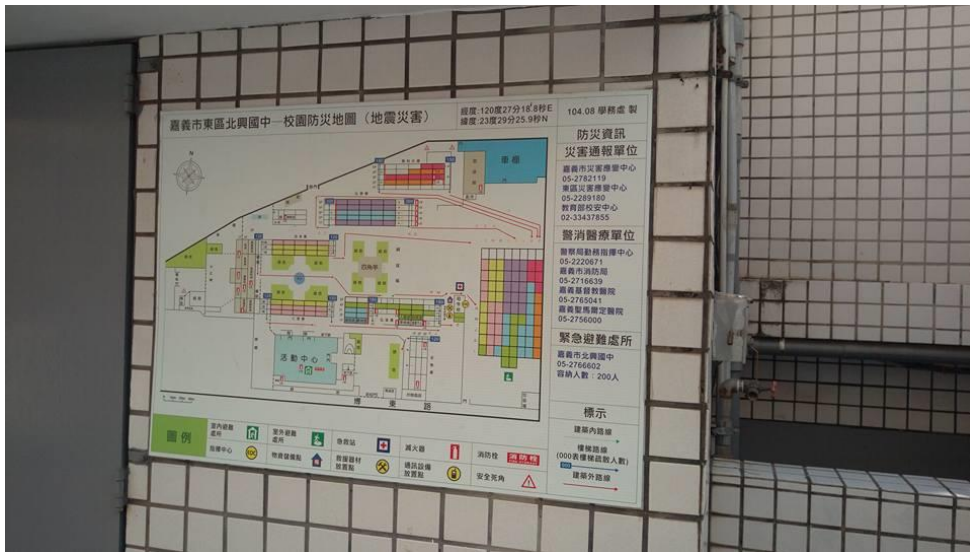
嘉義市東區北興國中─校園防災地圖（地震災害）

經度:120度27分18.8秒E
緯度:23度29分25.9秒N

104.08 學務處 製

防災資訊

災害通報單位
嘉義市災害應變中心
05-2782119
東區災害應變中心
05-2289180
教育部校安中心
02-33437855

警消醫療單位
警察局勤務指揮中心
05-2220671
嘉義市消防局
05-2716639
嘉義基督教醫院
05-2765041
嘉義聖馬爾定醫院
05-2756000

緊急避難處所
嘉義市北興國中
05-2766602
容納人數：200人

標示
建築內路線
樓梯路線
(000表樓梯疏散人數)
建築外路線

車棚

活動中心

博愛路

圖例
室內避難處所
室外避難處所
急救站
滅火器
消防栓
消防栓
指揮中心
物資儲備點
救援器材放置點
通訊設備放置點
安全死角